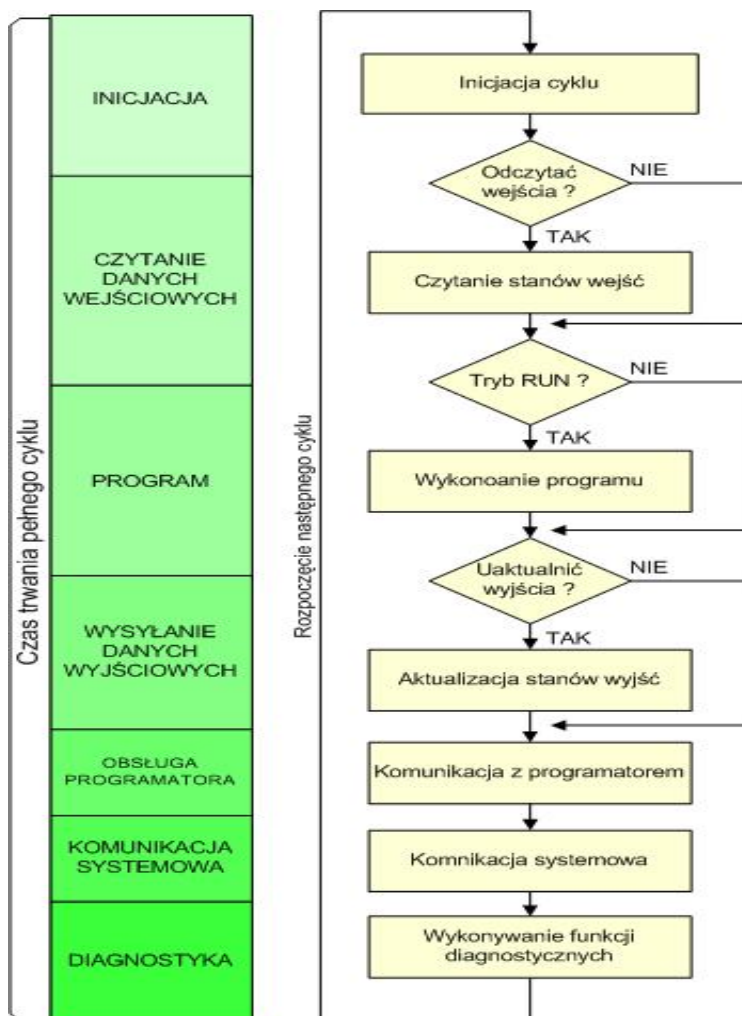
Czas trwania pełnego cyklu

INICJACJA

CZYTANIE DANYCH WEJŚCIOWYCH

PROGRAM

WYSYŁANIE DANYCH WYJŚCIOWYCH

OBSŁUGA PROGRAMATORA

KOMUNIKACJA SYSTEMOWA

DIAGNOSTYKA

Rozpoczęcie następnego cyklu

Inicjacja cyklu

Odczytać wejścia ?

NIE

TAK

Czytanie stanów wejść

Tryb RUN ?

NIE

TAK

Wykonoanie programu

Uaktualnić wyjścia ?

NIE

TAK

Aktualizacja stanów wyjść

Komunikacja z programatorem

Komnikacja systemowa

Wykonywanie funkcji diagnostycznych